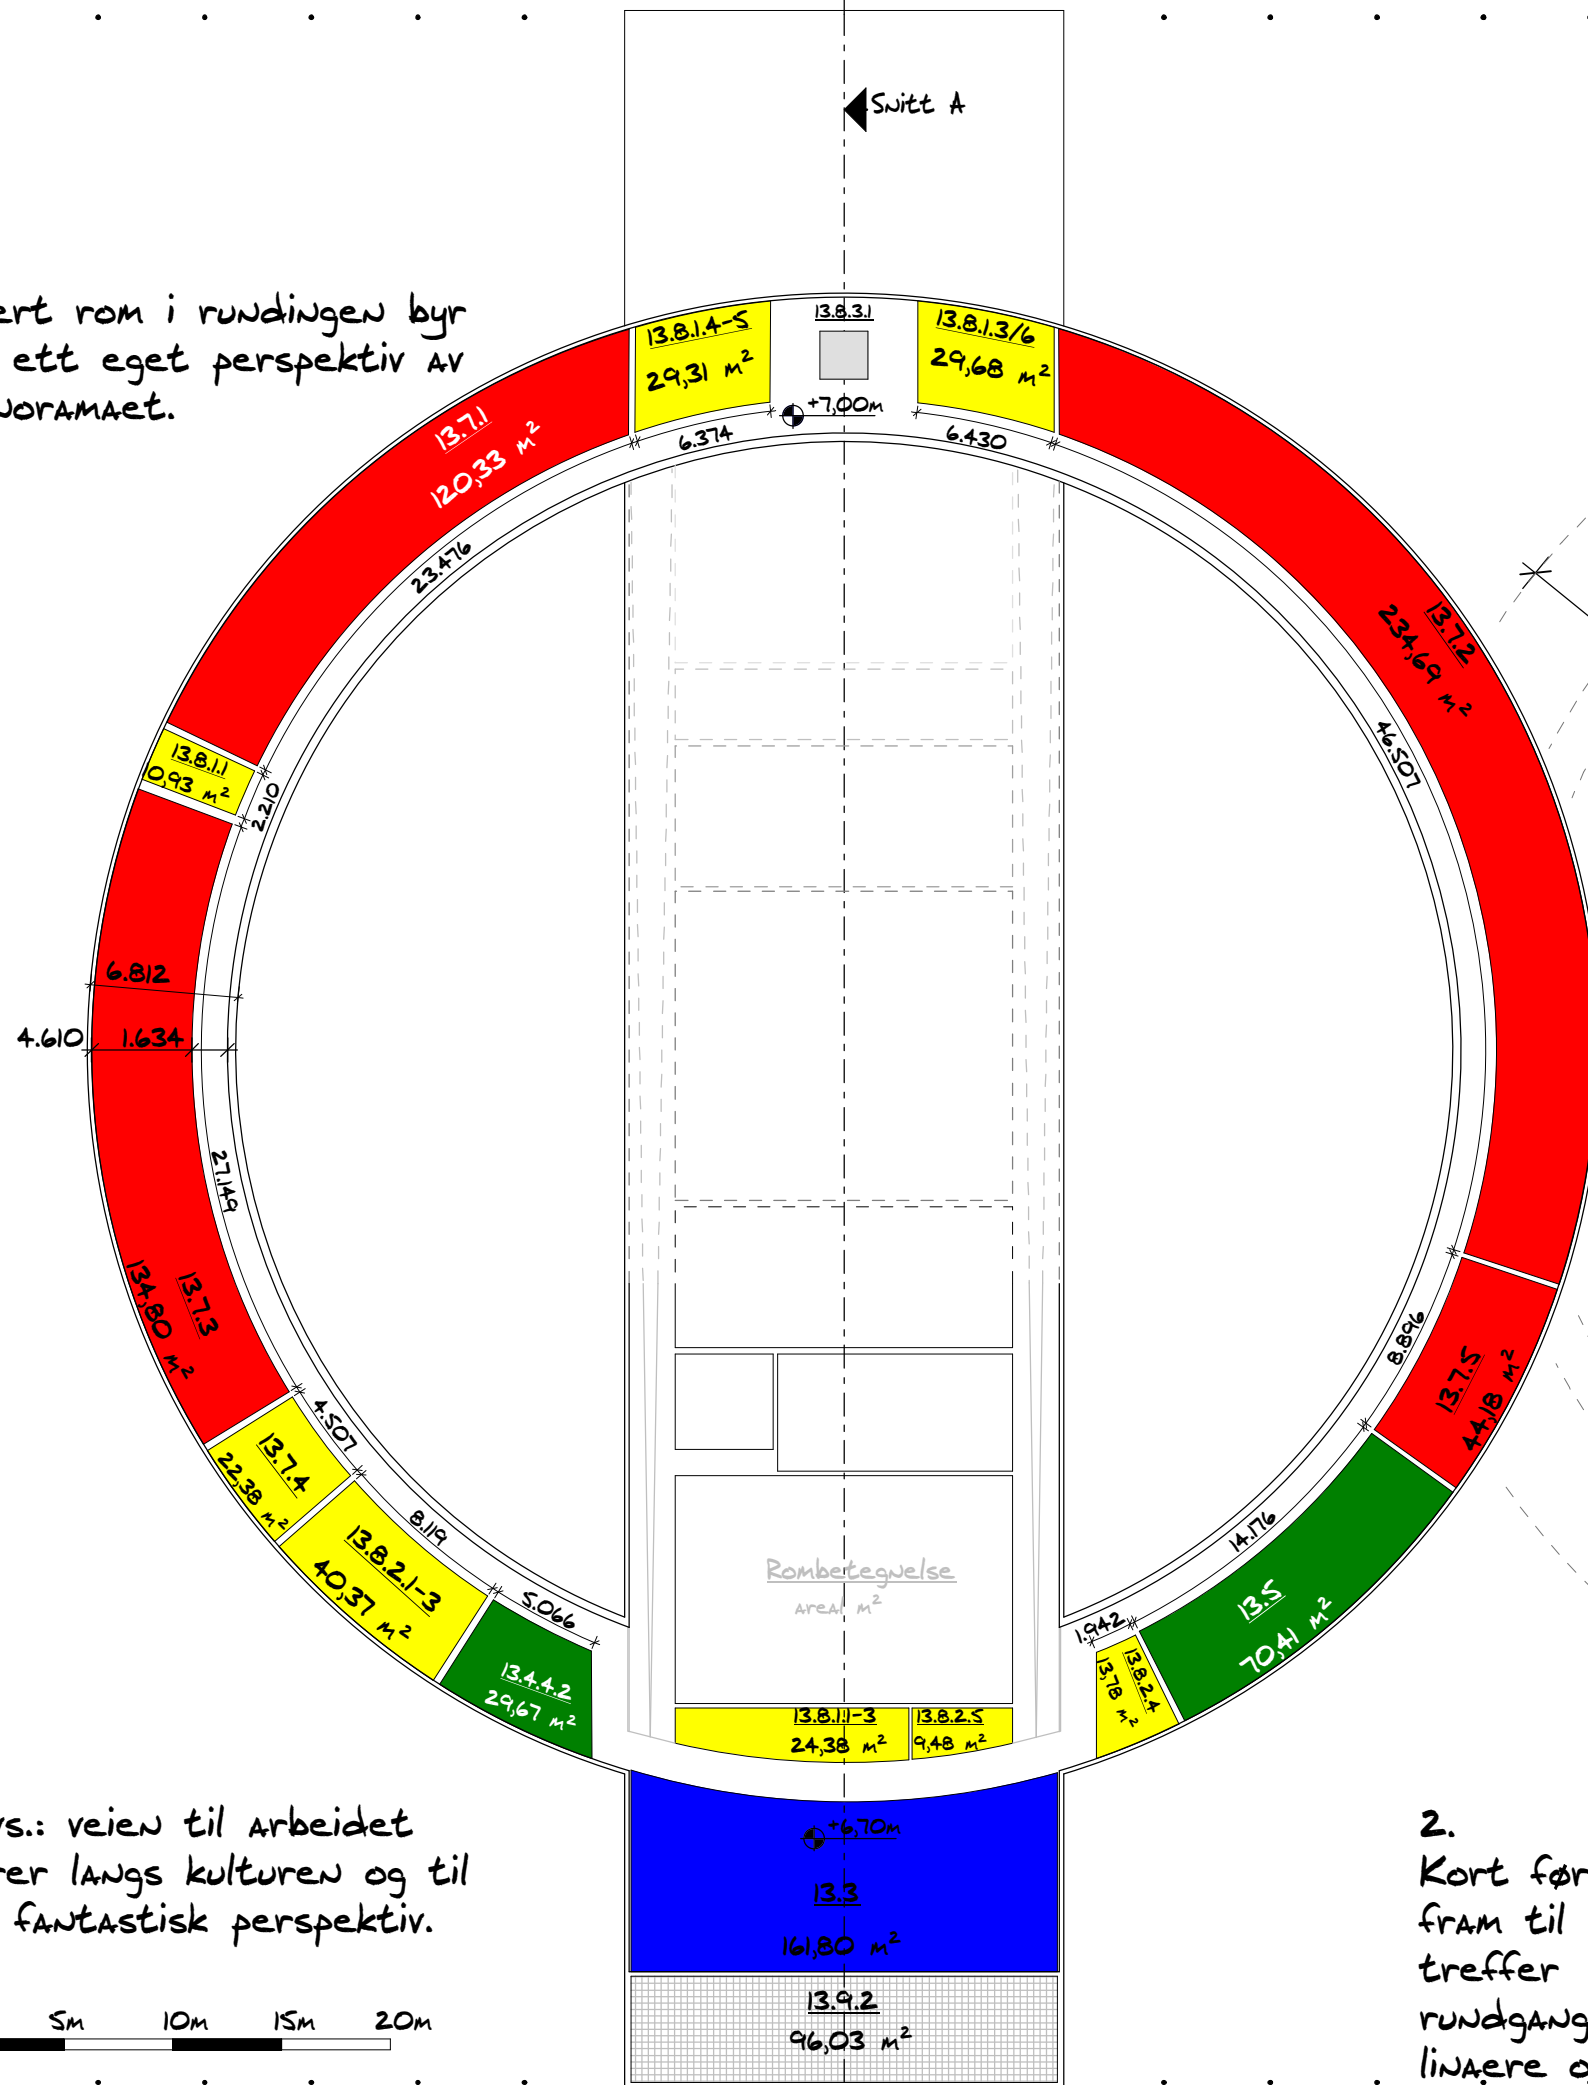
Snitt A

ert rom i rundingen byr
ett eget perspektiv av
noramaet.

13.8.1.4-5
29,31 $m^2$

13.8.3.1

13.8.1.3/6
29,68 $m^2$

+7,00m

6.374

6.430

13.7.1
120,33 $m^2$

23.476

13.7.2
234,69 $m^2$

46.507

13.8.1.1
0,93 $m^2$

2.210

6.812

4.610

1.634

27.149

13.7.3
134,80 $m^2$

4.507

13.7.4
22,38 $m^2$

8.119

13.8.2.1-3
40,37 $m^2$

5.066

13.4.4.2
29,67 $m^2$

Rombetegnelse
Areal $m^2$

13.8.1.1-3
24,38 $m^2$

13.8.2.5
9,48 $m^2$

8.896

13.7.5
44,18 $m^2$

14.176

13.5
70,41 $m^2$

1.942

13.8.2.4
13,78 $m^2$

+6,70m

13.3
161,80 $m^2$

13.9.2
96,03 $m^2$

s.: veien til arbeidet
er langs kulturen og til
fantastisk perspektiv.

5m 10m 15m 20m

2.
Kort før
fram til
treffer
rundgang
linaere o